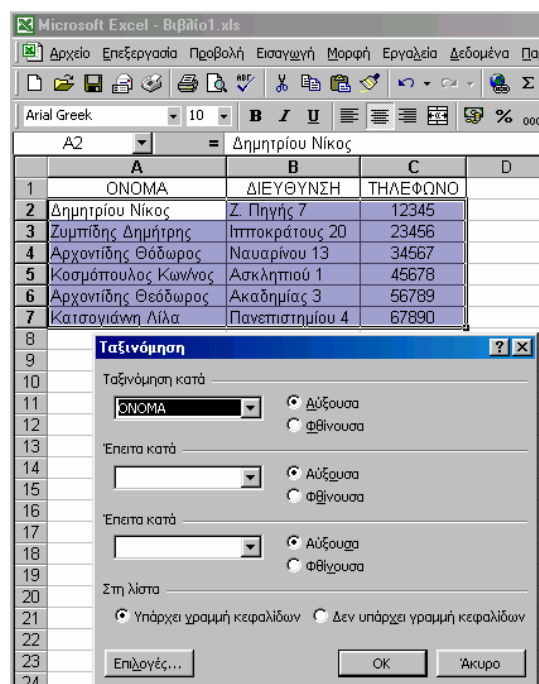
Microsoft Excel - Βιβλίο1.xls

Αρχείο Επεξεργασία Προβολή Εισαγωγή Μορφή Εργαλεία Δεδομένα Πα

Arial Greek 10 B I U % 000

A2 = Δημητρίου Νίκος

| | A | B | C | D |
|---|---|---|---|---|
| 1 | ΟΝΟΜΑ | ΔΙΕΥΘΥΝΣΗ | ΤΗΛΕΦΩΝΟ | |
| 2 | Δημητρίου Νίκος | Ζ. Πηγής 7 | 12345 | |
| 3 | Ζυμπίδης Δημήτρης | Ιπποκράτους 20 | 23456 | |
| 4 | Αρχοντίδης Θόδωρος | Ναυαρίνου 13 | 34567 | |
| 5 | Κοσμόπουλος Κων/νος | Ασκληπιού 1 | 45678 | |
| 6 | Αρχοντίδης Θεόδωρος | Ακαδημίας 3 | 56789 | |
| 7 | Κατσογιάννη Λίλα | Πανεπιστημίου 4 | 67890 | |
| 8 | | | | |
| 9 | | | | |
| 10 | | | | |
| 11 | | | | |
| 12 | | | | |
| 13 | | | | |
| 14 | | | | |
| 15 | | | | |
| 16 | | | | |
| 17 | | | | |
| 18 | | | | |
| 19 | | | | |
| 20 | | | | |
| 21 | | | | |
| 22 | | | | |
| 23 | | | | |
| 24 | | | | |

Ταξινόμηση ? X

Ταξινόμηση κατά
ΟΝΟΜΑ
Αύξουσα
Φθίνουσα

Έπειτα κατά
Αύξουσα
Φθίνουσα

Έπειτα κατά
Αύξουσα
Φθίνουσα

Στη λίστα
Υπάρχει γραμμή κεφαλίδων Δεν υπάρχει γραμμή κεφαλίδων

Επιλογές... OK Άκυρο